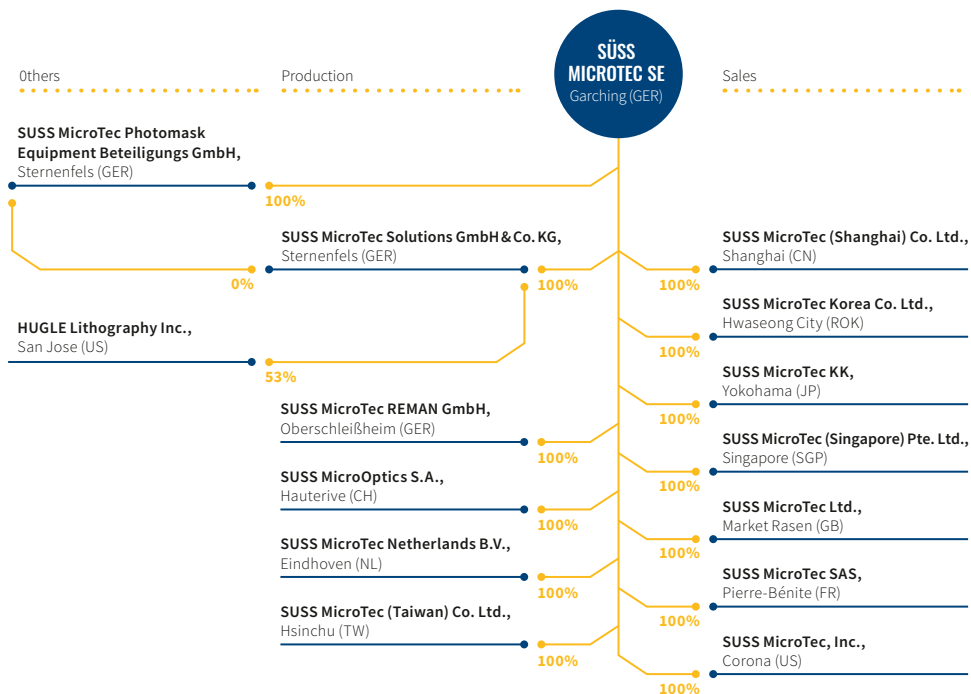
SÜSS MICROTEC SE
Garching (GER)

0thers

Production

Sales

SUSS MicroTec Photomask Equipment Beteiligungs GmbH,
Sternenfels (GER)

100%

SUSS MicroTec Solutions GmbH & Co. KG,
Sternenfels (GER)

0%

100%

HUGLE Lithography Inc.,
San Jose (US)

53%

SUSS MicroTec REMAN GmbH,
Oberschleißheim (GER)

100%

SUSS MicroOptics S.A.,
Hauterive (CH)

100%

SUSS MicroTec Netherlands B.V.,
Eindhoven (NL)

100%

SUSS MicroTec (Taiwan) Co. Ltd.,
Hsinchu (TW)

100%

100%

SUSS MicroTec (Shanghai) Co. Ltd.,
Shanghai (CN)

100%

SUSS MicroTec Korea Co. Ltd.,
Hwaseong City (ROK)

100%

SUSS MicroTec KK,
Yokohama (JP)

100%

SUSS MicroTec (Singapore) Pte. Ltd.,
Singapore (SGP)

100%

SUSS MicroTec Ltd.,
Market Rasen (GB)

100%

SUSS MicroTec SAS,
Pierre-Bénite (FR)

100%

SUSS MicroTec, Inc.,
Corona (US)

100%